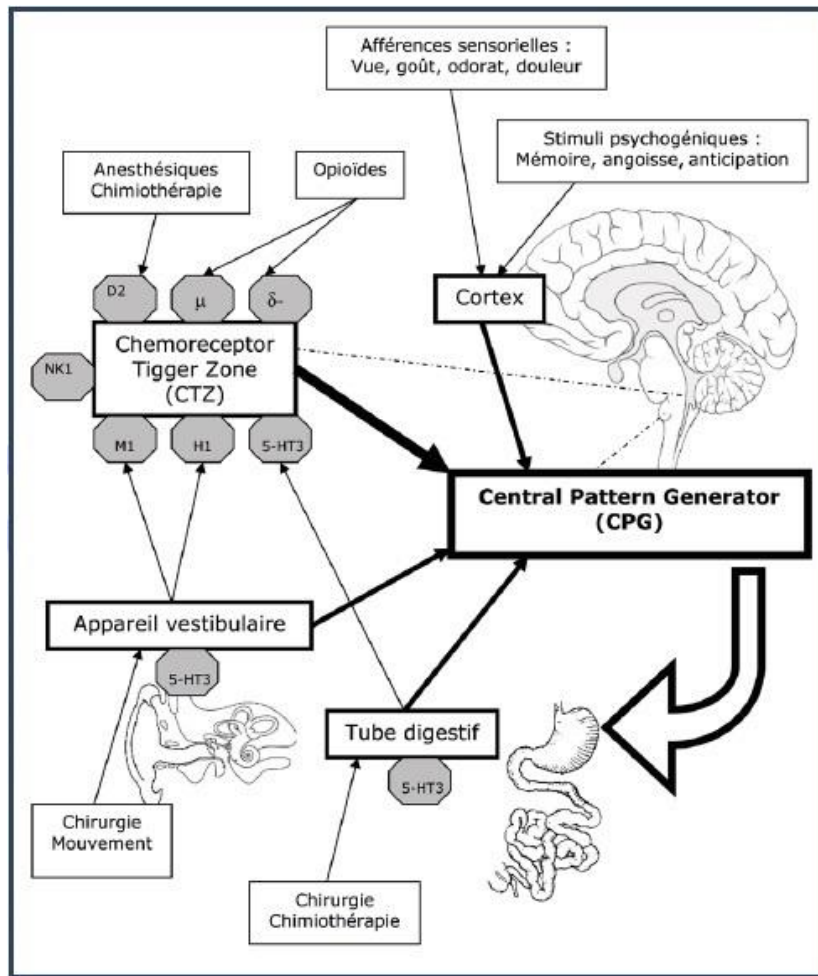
Afférences sensorielles :
Vue, goût, odorat, douleur

Stimuli psychogéniques :
Mémoire, angoisse, anticipation

Anesthésiques
Chimiothérapie

Opioïdes

D2

$\mu$

$\delta$-

Cortex

NK1

Chemoreceptor
Tigger Zone
(CTZ)

M1

H1

5-HT3

Central Pattern Generator
(CPG)

Appareil vestibulaire

5-HT3

Tube digestif

5-HT3

Chirurgie
Mouvement

Chirurgie
Chimiothérapie